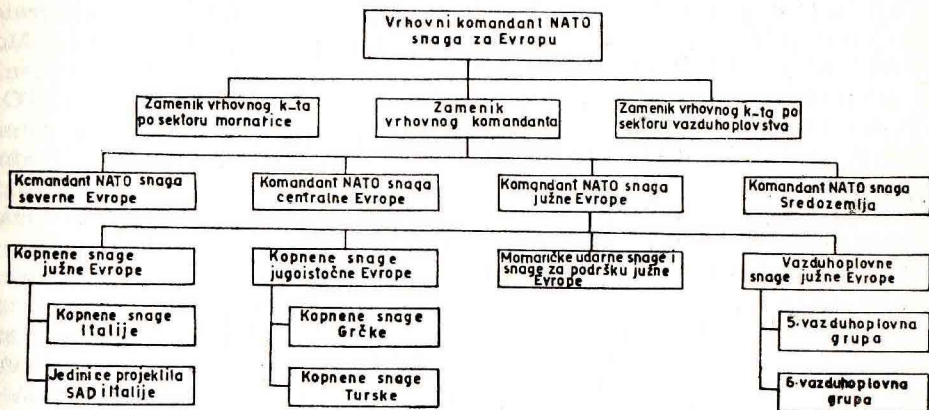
Vrhovni komandant NATO snaga za Evropu

Zamenik vrhovnog k-ta po sektoru mornarice

Zamenik vrhovnog komandanta

Zamenik vrhovnog k-ta po sektoru vazduhoplovstva

Komandant NATO snaga severne Evrope

Komandant NATO snaga centralne Evrope

Komandant NATO snaga južne Evrope

Komandant NATO snaga Sredozemlja

Kopnene snage južne Evrope

Kopnene snage Italije

Jedinice projektila SAD i Italije

Kopnene snage jugoistočne Evrope

Kopnene snage Grčke

Kopnene snage Turske

Mornaričke udarne snage i snage za podršku južne Evrope

Vazduhoplovne snage južne Evrope

5. vazduhoplovna grupa

6. vazduhoplovna grupa